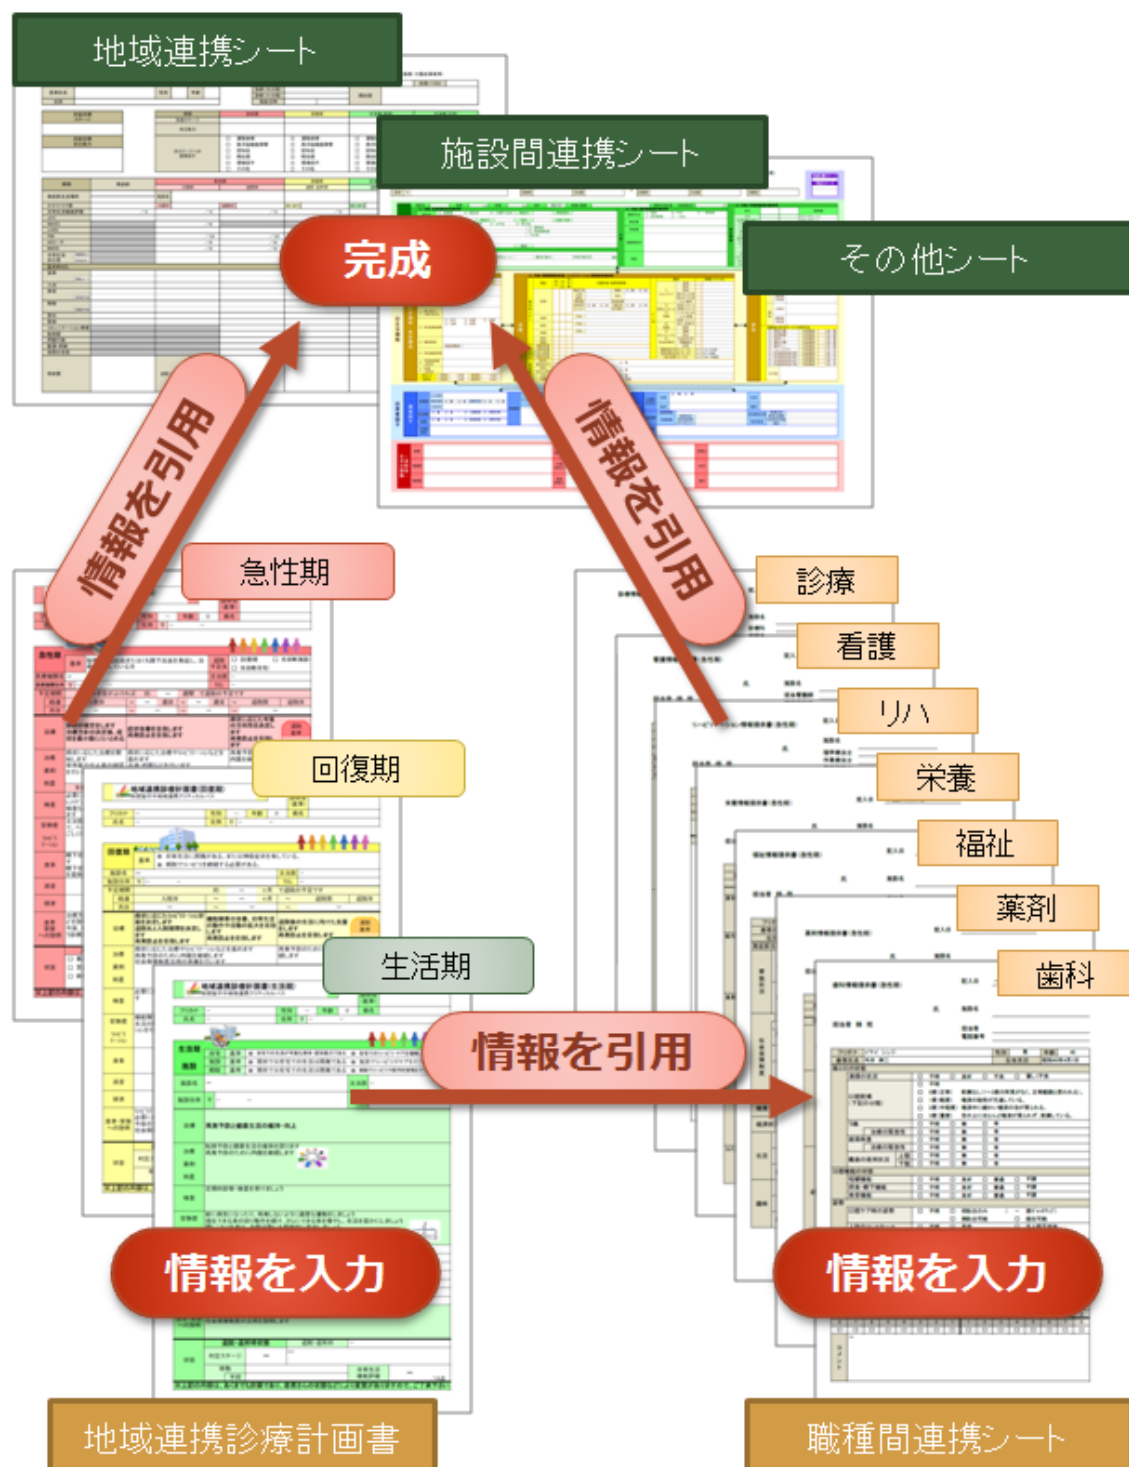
地域連携シート

施設間連携シート

その他シート

完成

情報を引用

情報を引用

急性期

回復期

生活期

診療

看護

リハ

栄養

福祉

薬剤

歯科

情報を引用

情報を入力

情報を入力

地域連携診療計画書

職種間連携シート